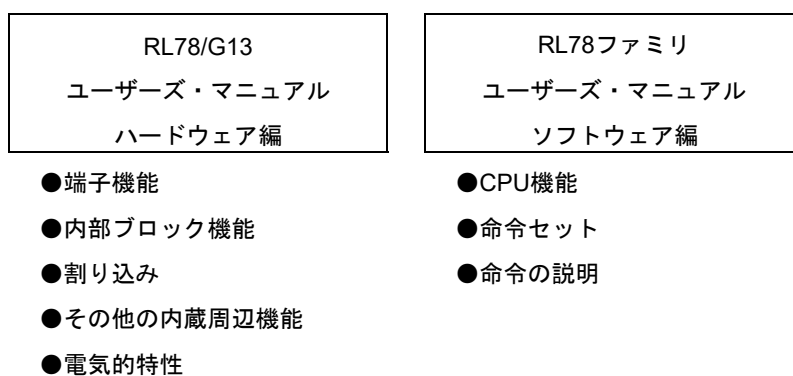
RL78/G13
ユーザーズ・マニュアル
ハードウェア編

●端子機能
●内部ブロック機能
●割り込み
●その他の内蔵周辺機能
●電気的特性

RL78ファミリ
ユーザーズ・マニュアル
ソフトウェア編

●CPU機能
●命令セット
●命令の説明